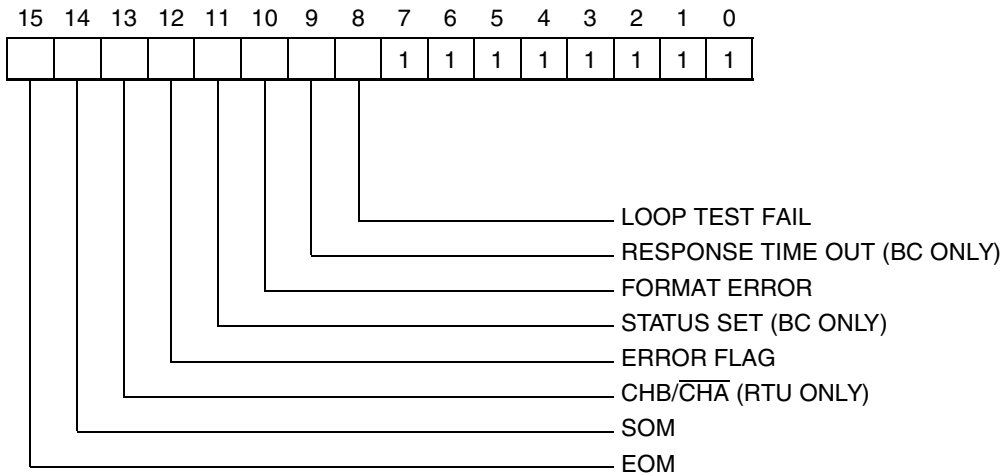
| 15 | 14 | 13 | 12 | 11 | 10 | 9 | 8 | 7 | 6 | 5 | 4 | 3 | 2 | 1 | 0 |
|---|---|---|---|---|---|---|---|---|---|---|---|---|---|---|---|
| | | | | | | | | 1 | 1 | 1 | 1 | 1 | 1 | 1 | 1 |

LOOP TEST FAIL
RESPONSE TIME OUT (BC ONLY)
FORMAT ERROR
STATUS SET (BC ONLY)
ERROR FLAG
CHB/$\overline{CHA}$ (RTU ONLY)
SOM
EOM